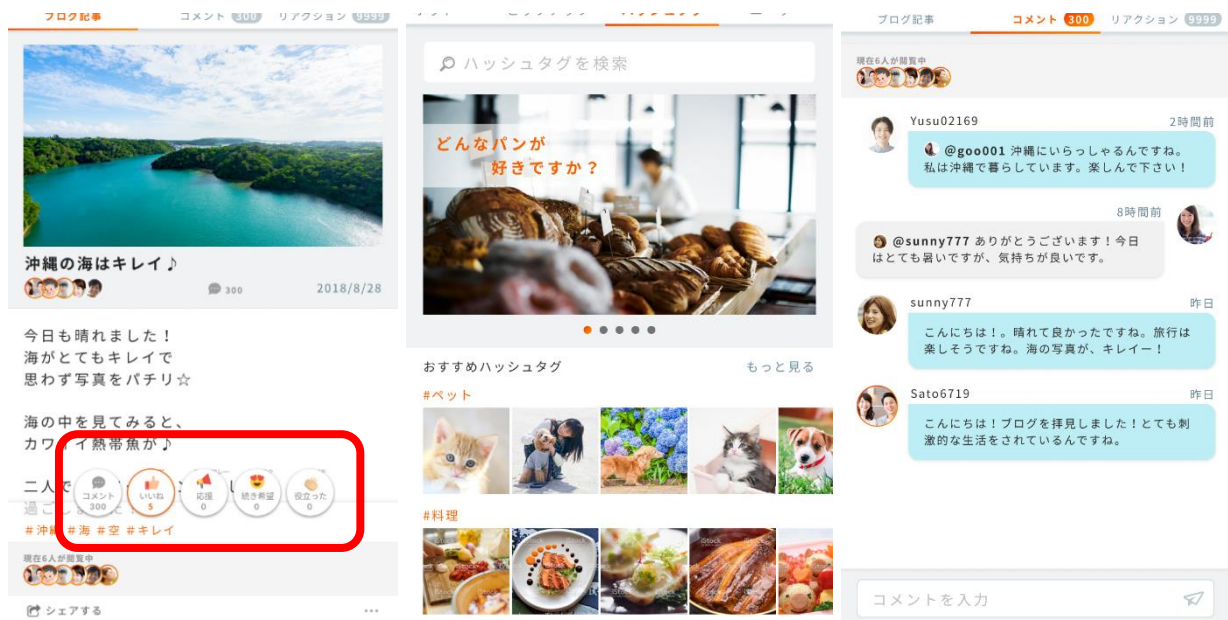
ブログ記事　コメント 300　リアクション 9999

沖縄の海はキレイ♪

300　2018/8/28

今日も晴れました！
海がとてもキレイで
思わず写真をパチリ☆

海の中を見てみると、
カワ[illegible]イ熱帯魚が♪

二人で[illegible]
過ご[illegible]

コメント 300　いいね 5　応援 0　続き希望 0　役立った 0

#沖縄 #海 #空 #キレイ

現在6人が閲覧中

シェアする

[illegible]

ハッシュタグを検索

どんなパンが
好きですか？

おすすめハッシュタグ　もっと見る

#ペット

#料理

ブログ記事　コメント 300　リアクション 9999

現在6人が閲覧中

Yusu02169　2時間前
@goo001 沖縄にいらっしゃるんですね。私は沖縄で暮らしています。楽しんで下さい！

8時間前
@sunny777 ありがとうございます！今日はとても暑いですが、気持ちが良いです。

sunny777　昨日
こんにちは！。晴れて良かったですね。旅行は楽しそうですね。海の写真が、キレイー！

Sato6719　昨日
こんにちは！ブログを拝見しました！とても刺激的な生活をされているんですね。

コメントを入力